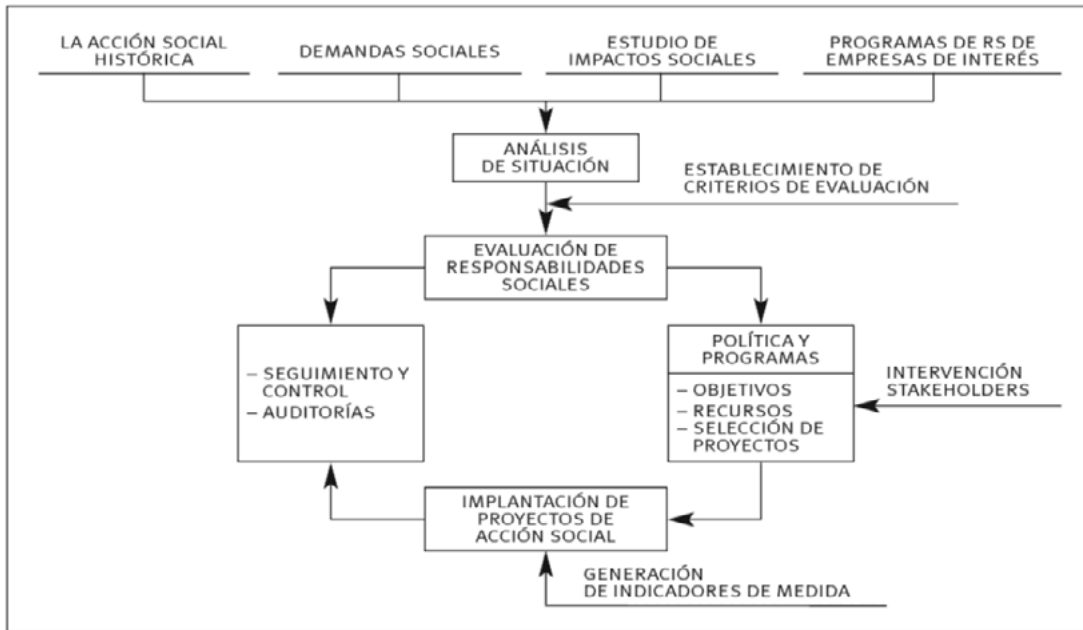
LA ACCIÓN SOCIAL HISTÓRICA

DEMANDAS SOCIALES

ESTUDIO DE IMPACTOS SOCIALES

PROGRAMAS DE RS DE EMPRESAS DE INTERÉS

ANÁLISIS DE SITUACIÓN

ESTABLECIMIENTO DE CRITERIOS DE EVALUACIÓN

EVALUACIÓN DE RESPONSABILIDADES SOCIALES

– SEGUIMIENTO Y CONTROL
– AUDITORÍAS

POLÍTICA Y PROGRAMAS

– OBJETIVOS
– RECURSOS
– SELECCIÓN DE PROYECTOS

INTERVENCIÓN STAKEHOLDERS

IMPLANTACIÓN DE PROYECTOS DE ACCIÓN SOCIAL

GENERACIÓN DE INDICADORES DE MEDIDA